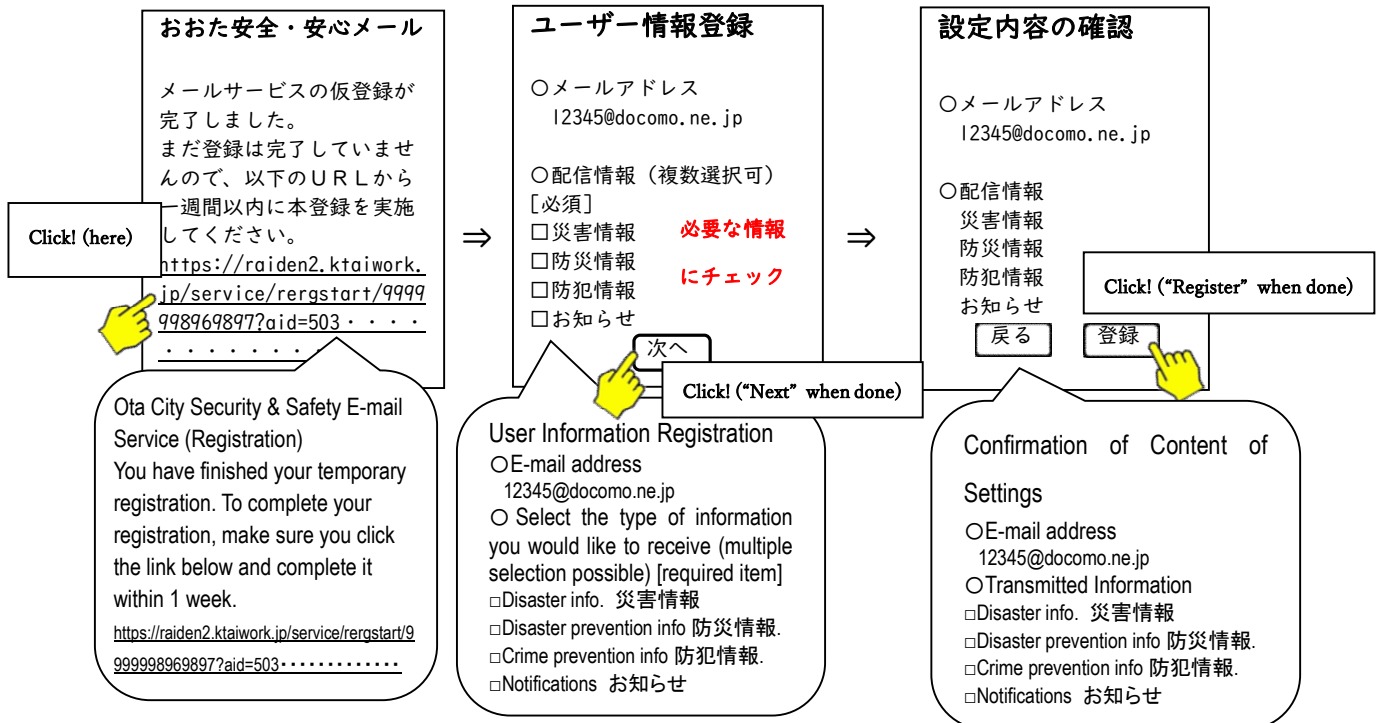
おおた安全・安心メール

メールサービスの仮登録が完了しました。
まだ登録は完了していませんので、以下のＵＲＬから一週間以内に本登録を実施してください。
https://raiden2.ktaiwork.jp/service/rergstart/9999998969897?aid=503・・・・・・・・・・・

Click! (here)

Ota City Security & Safety E-mail Service (Registration)
You have finished your temporary registration. To complete your registration, make sure you click the link below and complete it within 1 week.
https://raiden2.ktaiwork.jp/service/rergstart/9999998969897?aid=503・・・・・・・・・・・・・

⇒

ユーザー情報登録

○メールアドレス
12345@docomo.ne.jp

○配信情報（複数選択可）
[必須]
□災害情報
□防災情報
□防犯情報
□お知らせ

必要な情報
にチェック

次へ

Click! (“Next” when done)

User Information Registration
○E-mail address
12345@docomo.ne.jp
○ Select the type of information you would like to receive (multiple selection possible) [required item]
□Disaster info. 災害情報
□Disaster prevention info 防災情報.
□Crime prevention info 防犯情報.
□Notifications お知らせ

⇒

設定内容の確認

○メールアドレス
12345@docomo.ne.jp

○配信情報
災害情報
防災情報
防犯情報
お知らせ

戻る
登録

Click! (“Register” when done)

Confirmation of Content of Settings
○E-mail address
12345@docomo.ne.jp
○Transmitted Information
□Disaster info. 災害情報
□Disaster prevention info 防災情報.
□Crime prevention info 防犯情報.
□Notifications お知らせ